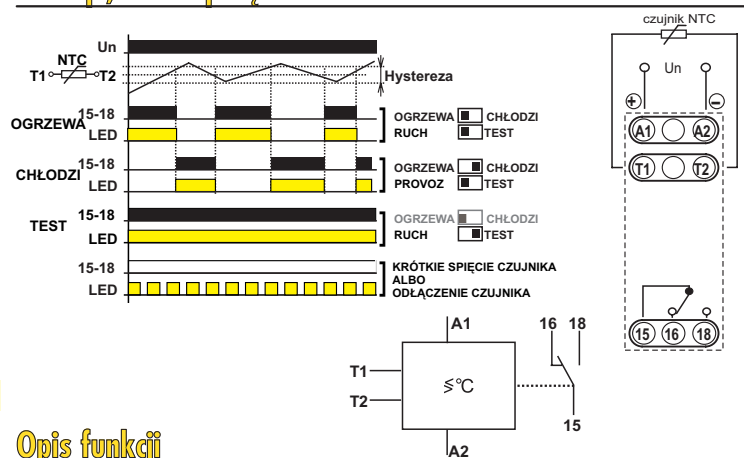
Un
NTC
T1
T2
Hystereza
15-18
OGRZEWA
LED
OGRZEWA CHŁODZI
RUCH TEST
15-18
CHŁODZI
LED
OGRZEWA CHŁODZI
PROVOZ TEST
15-18
TEST
LED
OGRZEWA CHŁODZI
RUCH TEST
15-18
LED
KRÓTKIE SPIĘCIE CZUJNIKA
ALBO
ODŁĄCZENIE CZUJNIKA

czujnik NTC
Un
+
−
A1
A2
T1
T2
15
16
18

A1
T1
T2
≶°C
A2
16
18
15

Opis funkcji